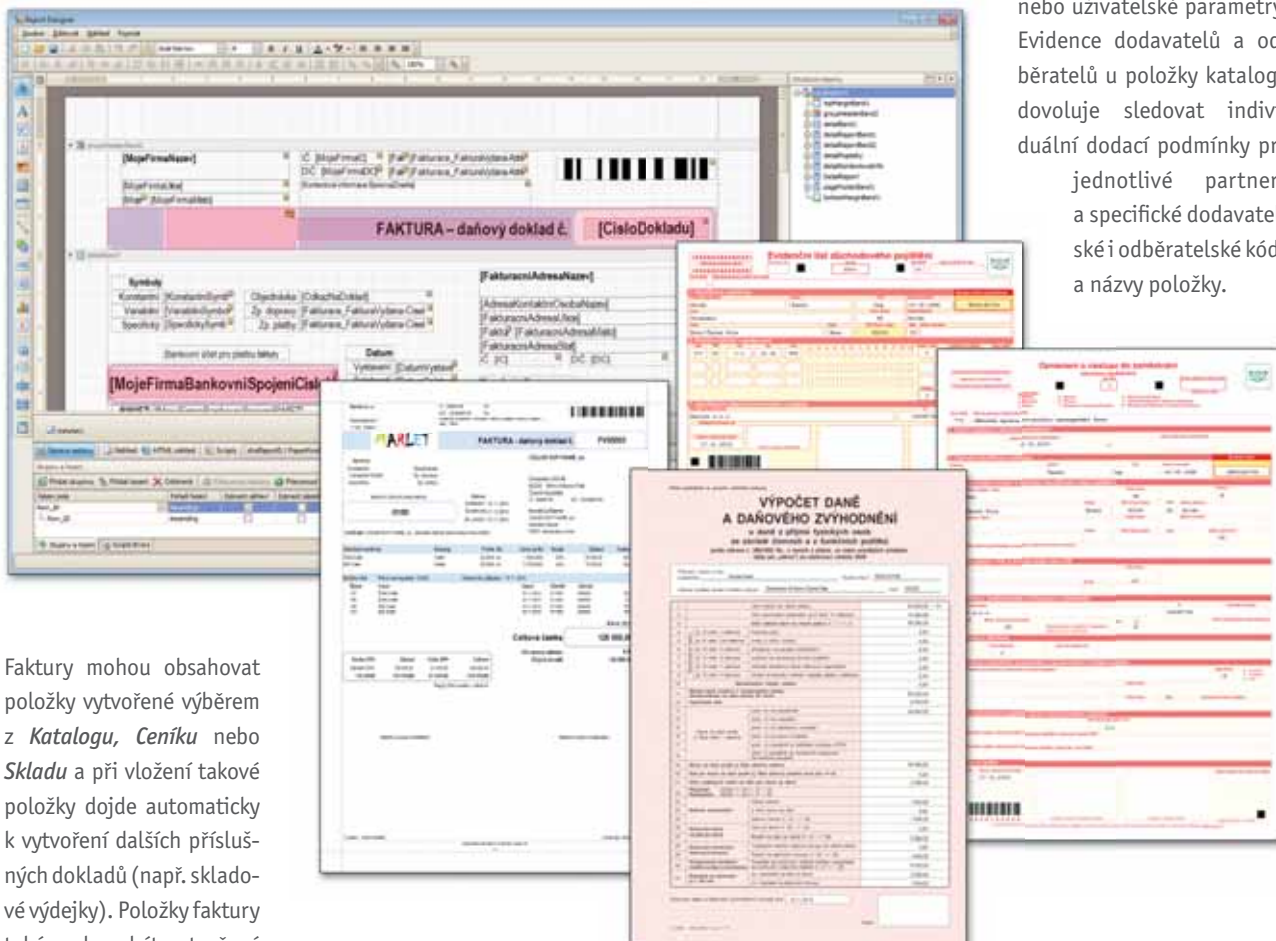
nebo uživatelské parametry. Evidence dodavatelů a odběratelů u položky katalogu dovoluje sledovat individuální dodací podmínky pro jednotlivé partnery a specifické dodavatelské i odběratelské kódy a názvy položky.

Report Designer

[MojeFirmaNazev]

IČ [MojeFirmaIČ]

DIČ [MojeFirmaDIČ]

FAKTURA – daňový doklad č. [CisloDokladu]

Symboly

Konstantní [KonstantniSymb]

Variabilní [VariabilniSymb]

Specifický [SpecifickySymb]

Objednávka [OdkazNaDoklad]

Zp. dopravy [Faktura_FakturaVydana.Cisel]

Zp. platby [Faktura_FakturaVydana.Cisel]

[FakturacniAdresaNazev]

Bankovní účet pro platbu faktury

[MojeFirmaBankovniSpojeniCislo]

Datum

MARLET

FAKTURA - daňový doklad č.

Evidenční list důchodového pojištění

VÝPOČET DANĚ A DAŇOVÉHO ZVÝHODNĚNÍ

Oznámení o nástupu do zaměstnání

Celková částka

Faktury mohou obsahovat položky vytvořené výběrem z *Katalogu, Ceníku* nebo *Skladu* a při vložení takové položky dojde automaticky k vytvoření dalších příslušných dokladů (např. skladové výdejky). Položky faktury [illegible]